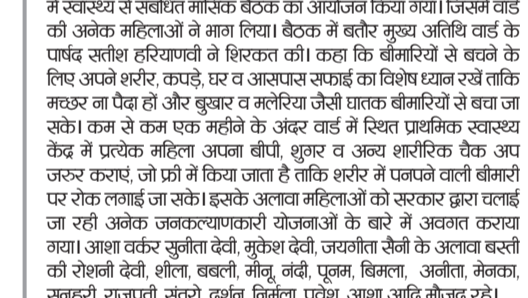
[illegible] स्वास्थ्य से संबंधित मासिक बैठक का आयोजन किया गया। जिसमें वार्ड की अनेक महिलाओं ने भाग लिया। बैठक में बतौर मुख्य अतिथि वार्ड के पार्षद सतीश हरियाणवी ने शिरकत की। कहा कि बीमारियों से बचने के लिए अपने शरीर, कपड़े, घर व आसपास सफाई का विशेष ध्यान रखें ताकि मच्छर ना पैदा हों और बुखार व मलेरिया जैसी घातक बीमारियों से बचा जा सके। कम से कम एक महीने के अंदर वार्ड में स्थित प्राथमिक स्वास्थ्य केंद्र में प्रत्येक महिला अपना बीपी, शुगर व अन्य शारीरिक चैक अप जरूर कराएं, जो फ्री में किया जाता है ताकि शरीर में पनपने वाली बीमारी पर रोक लगाई जा सके। इसके अलावा महिलाओं को सरकार द्वारा चलाई जा रही अनेक जनकल्याणकारी योजनाओं के बारे में अवगत कराया गया। आशा वर्कर सुनीता देवी, मुकेश देवी, जयगीता सैनी के अलावा बस्ती की रोशनी देवी, शीला, बबली, मीनू, नंदी, पूनम, बिमला, अनीता, मेनका, सुनहरी, राजपती, संतरो, दर्शन, निर्मला, प्रवेश, आशा आदि मौजूद रहे।